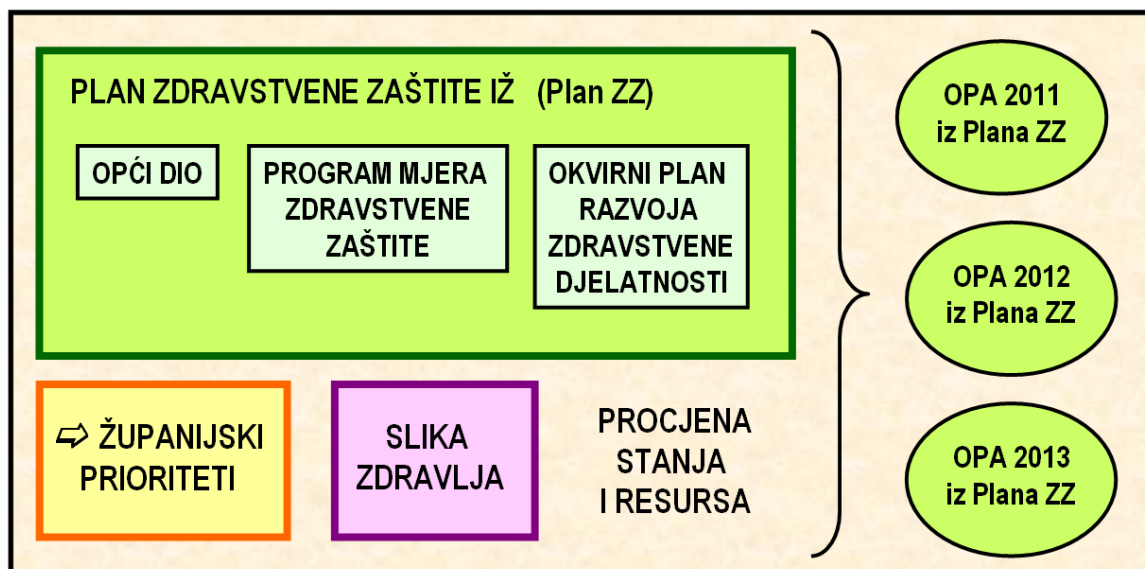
PLAN ZDRAVSTVENE ZAŠTITE IŽ (Plan ZZ)

OPĆI DIO

PROGRAM MJERA ZDRAVSTVENE ZAŠTITE

OKVIRNI PLAN RAZVOJA ZDRAVSTVENE DJELATNOSTI

⇨ ŽUPANIJSKI PRIORITETI

SLIKA ZDRAVLJA

PROCJENA STANJA I RESURSA

OPA 2011 iz Plana ZZ

OPA 2012 iz Plana ZZ

OPA 2013 iz Plana ZZ